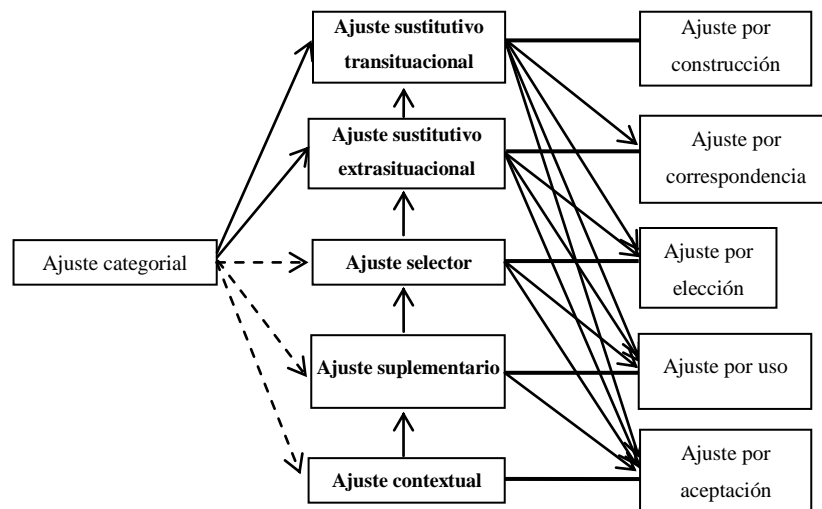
Ajuste categorial

Ajuste sustitutivo transituacional

Ajuste sustitutivo extrasituacional

Ajuste selector

Ajuste suplementario

Ajuste contextual

Ajuste por construcción

Ajuste por correspondencia

Ajuste por elección

Ajuste por uso

Ajuste por aceptación